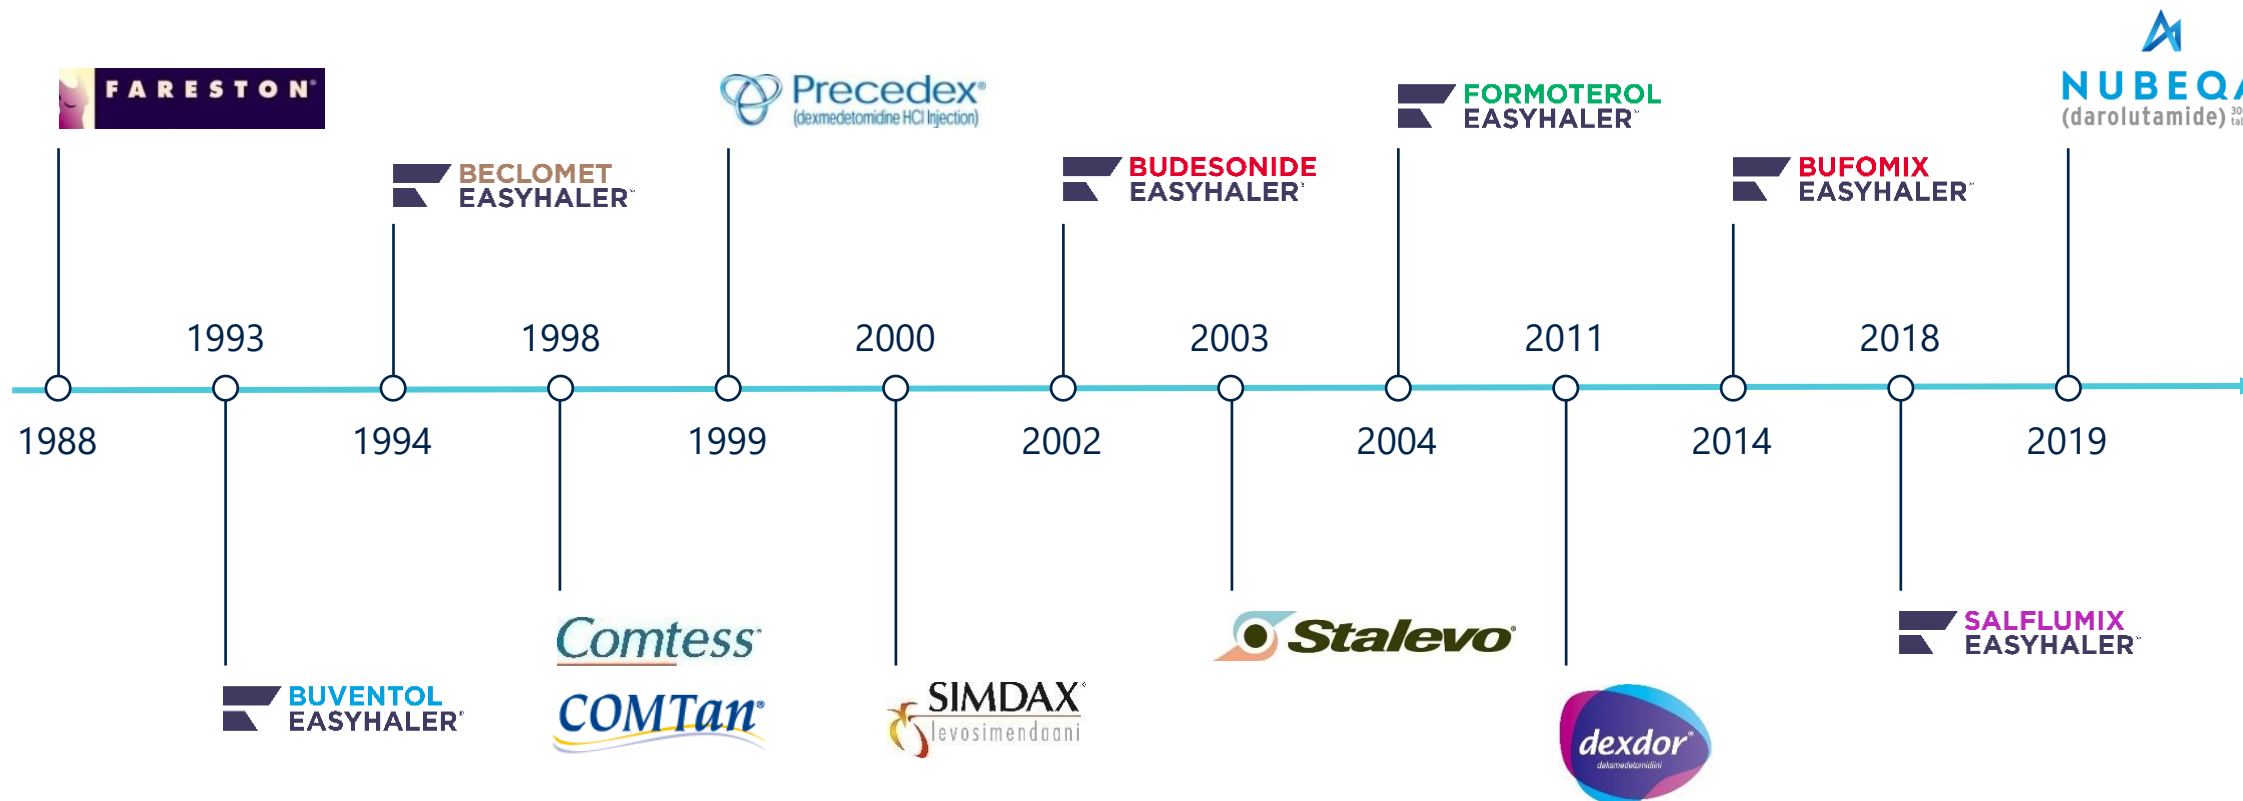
FARESTON®

Precedex®
(dexmedetomidine HCl Injection)

FORMOTEROL
EASYHALER®

NUBEQ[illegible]
(darolutamide) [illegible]

BECLOMET
EASYHALER®

BUDESONIDE
EASYHALER®

BUFOMIX
EASYHALER®

1993 1998 2000 2003 2011 2018

1988 1994 1999 2002 2004 2014 2019

Comtess®

Stalevo®

SALFLUMIX
EASYHALER®

BUVENTOL
EASYHALER®

COMTan®

SIMDAX®
levosimendaani

dexdor®
deksmedetomidiini